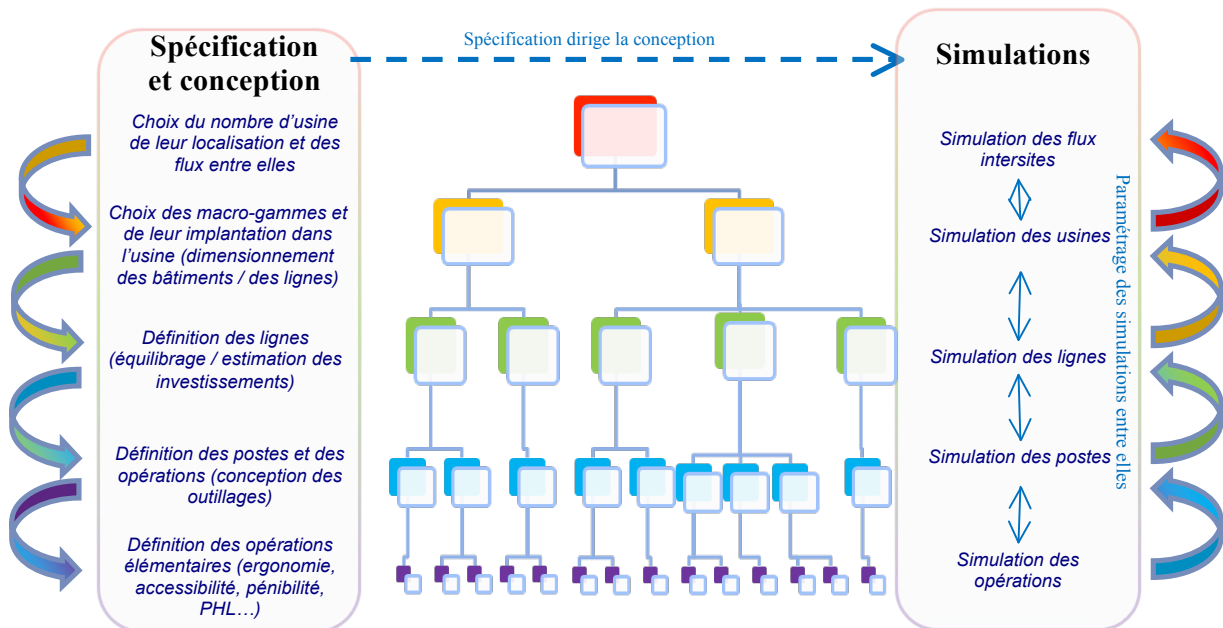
Spécification et conception

Spécification dirige la conception

Simulations

Choix du nombre d'usine de leur localisation et des flux entre elles

Choix des macro-gammes et de leur implantation dans l'usine (dimensionnement des bâtiments / des lignes)

Définition des lignes (équilibrage / estimation des investissements)

Définition des postes et des opérations (conception des outillages)

Définition des opérations élémentaires (ergonomie, accessibilité, pénibilité, PHL…)

Simulation des flux intersites

Simulation des usines

Simulation des lignes

Simulation des postes

Simulation des opérations

Paramétrage des simulations entre elles